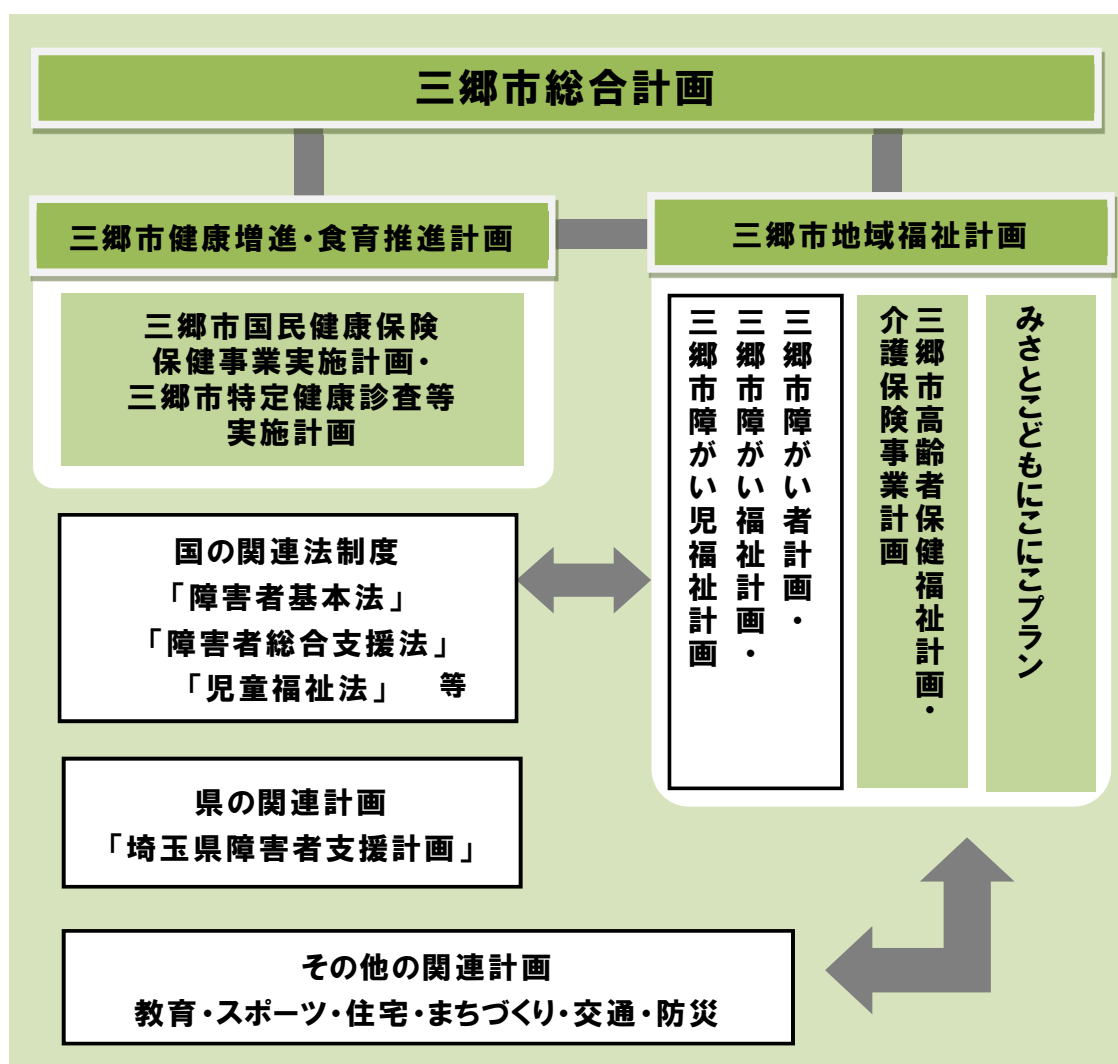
三郷市総合計画

三郷市健康増進・食育推進計画

三郷市国民健康保険
保健事業実施計画・
三郷市特定健康診査等
実施計画

三郷市地域福祉計画

三郷市障がい者計画・
三郷市障がい福祉計画・
三郷市障がい児福祉計画

三郷市高齢者保健福祉計画・
介護保険事業計画

みさとこどもにこにこプラン

国の関連法制度
「障害者基本法」
「障害者総合支援法」
「児童福祉法」　等

県の関連計画
「埼玉県障害者支援計画」

その他の関連計画
教育・スポーツ・住宅・まちづくり・交通・防災